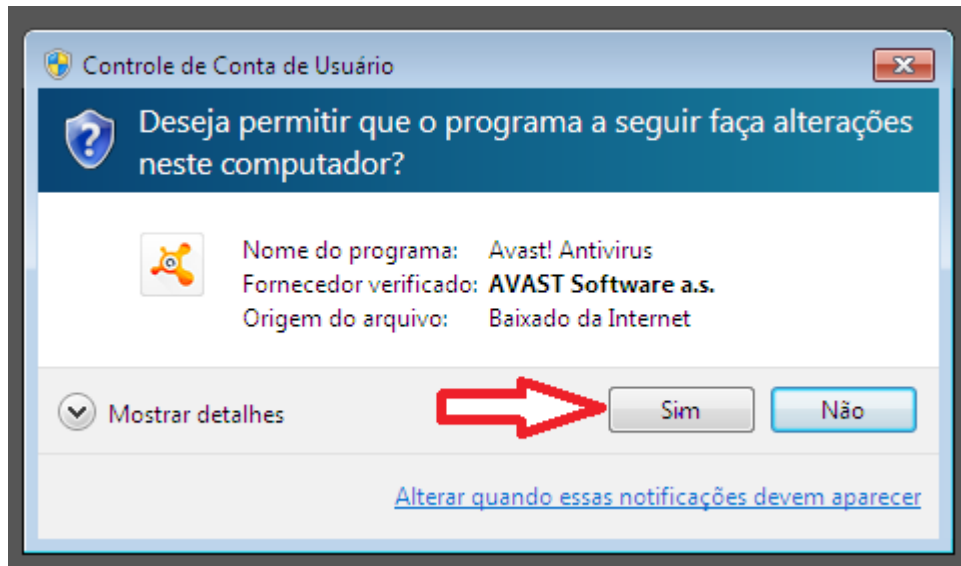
Controle de Conta de Usuário

Deseja permitir que o programa a seguir faça alterações neste computador?

| | |
|---|---|
| Nome do programa: | Avast! Antivirus |
| Fornecedor verificado: | **AVAST Software a.s.** |
| Origem do arquivo: | Baixado da Internet |

Mostrar detalhes

Sim

Não

Alterar quando essas notificações devem aparecer